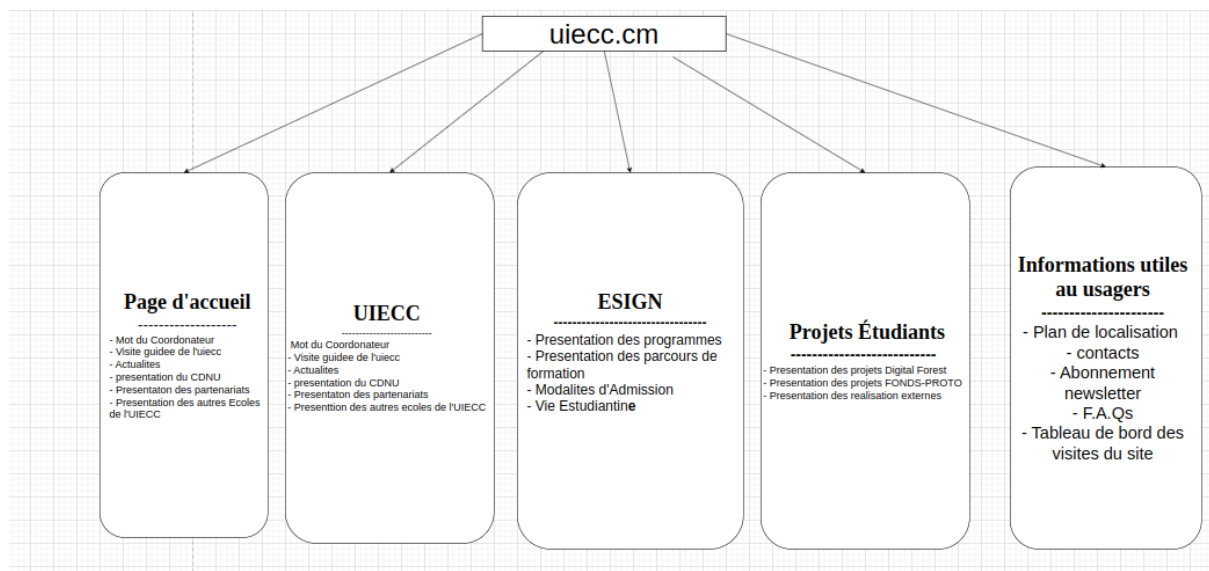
uiecc.cm

Page d'accueil
-------------------
- Mot du Coordonateur
- Visite guidee de l'uiecc
- Actualites
- presentation du CDNU
- Presentaton des partenariats
- Presentation des autres Ecoles de l'UIECC

UIECC
--------------------------
Mot du Coordonateur
- Visite guidee de l'uiecc
- Actualites
- presentation du CDNU
- Presentaton des partenariats
- Presenttion des autres ecoles de l'UIECC

ESIGN
--------------------------------
- Presentation des programmes
- Presentation des parcours de formation
- Modalites d'Admission
- Vie Estudiantine

Projets Étudiants
---------------------------
- Presentation des projets Digital Forest
- Presentation des projets FONDS-PROTO
- Presentation des realisation externes

Informations utiles au usagers
----------------------
- Plan de localisation
- contacts
- Abonnement newsletter
- F.A.Qs
- Tableau de bord des visites du site